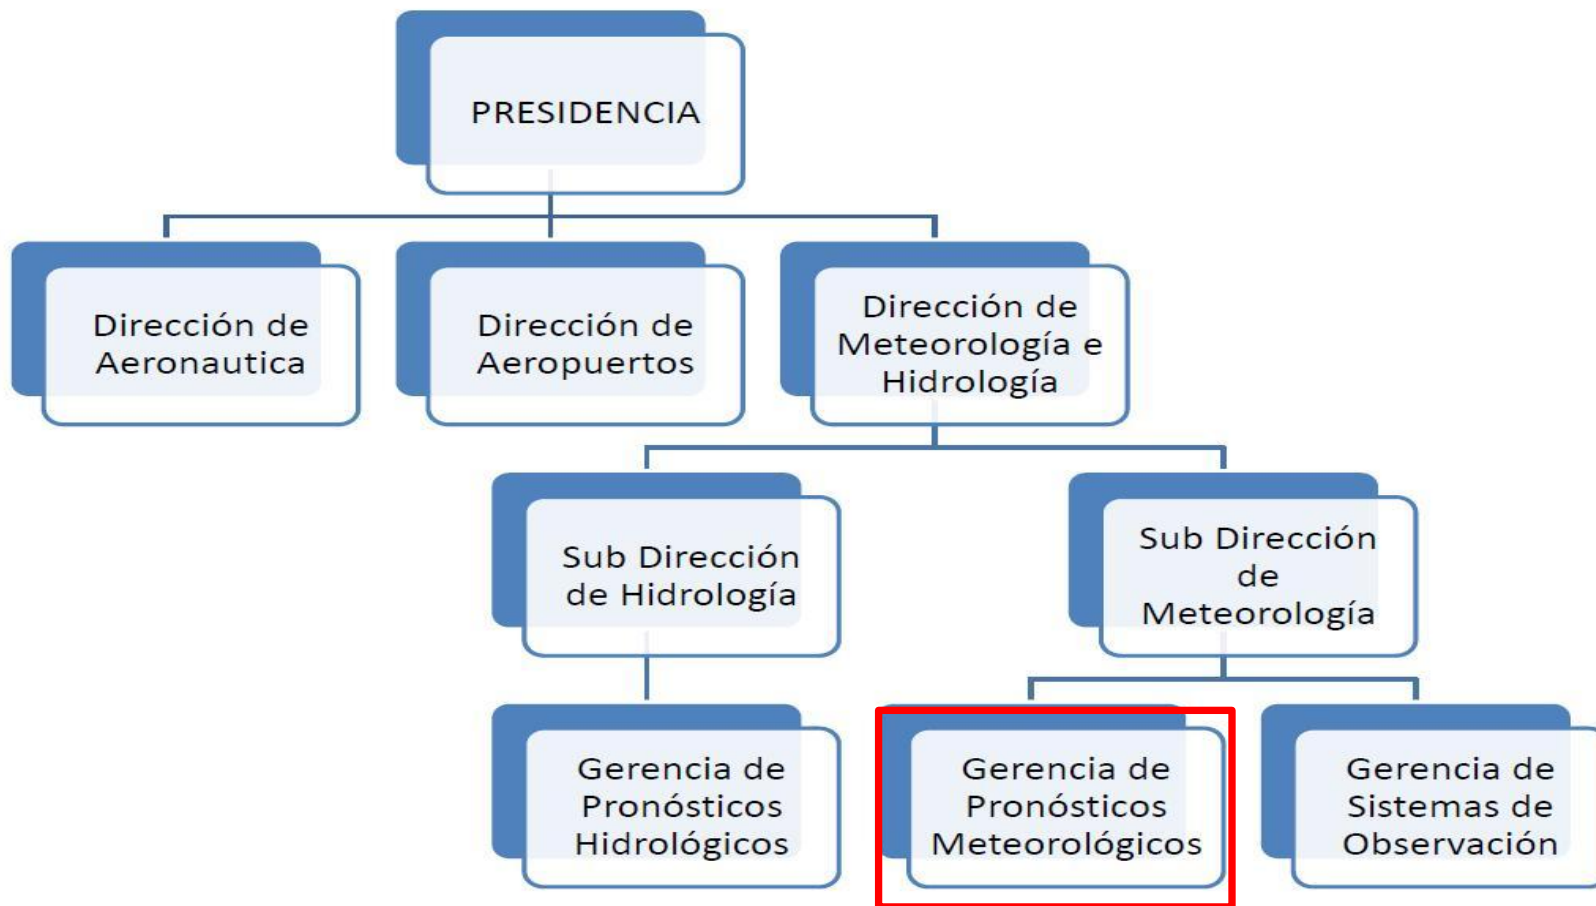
PRESIDENCIA

Dirección de Aeronautica

Dirección de Aeropuertos

Dirección de Meteorología e Hidrología

Sub Dirección de Hidrología

Sub Dirección de Meteorología

Gerencia de Pronósticos Hidrológicos

Gerencia de Pronósticos Meteorológicos

Gerencia de Sistemas de Observación